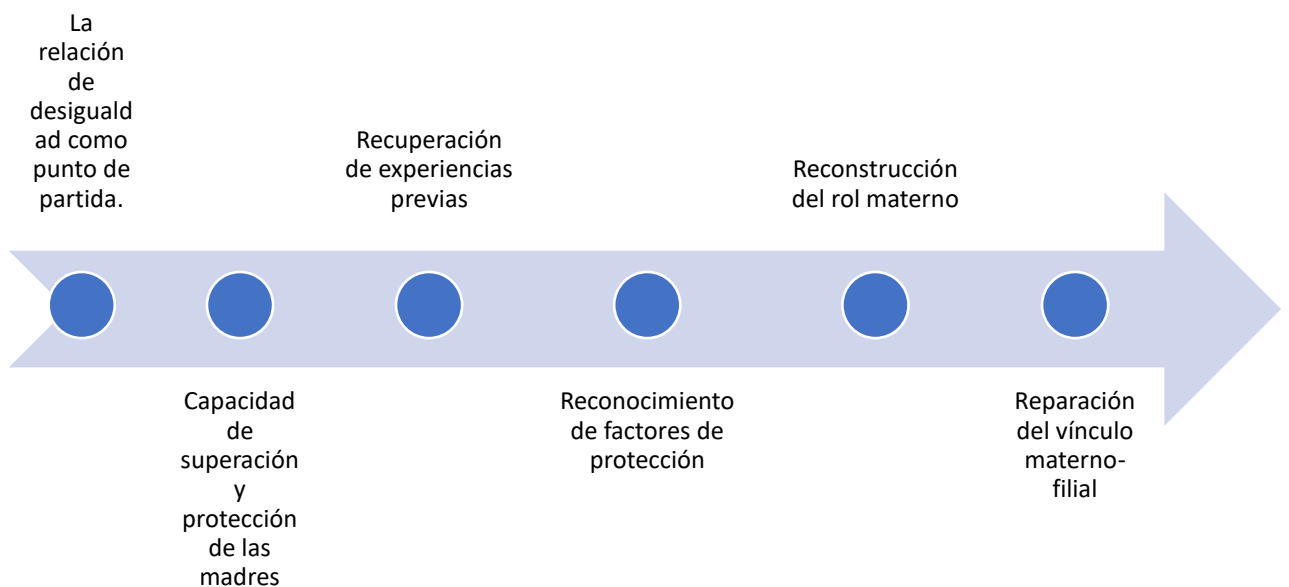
La relación de desigualdad como punto de partida.

Capacidad de superación y protección de las madres

Recuperación de experiencias previas

Reconocimiento de factores de protección

Reconstrucción del rol materno

Reparación del vínculo materno-filial